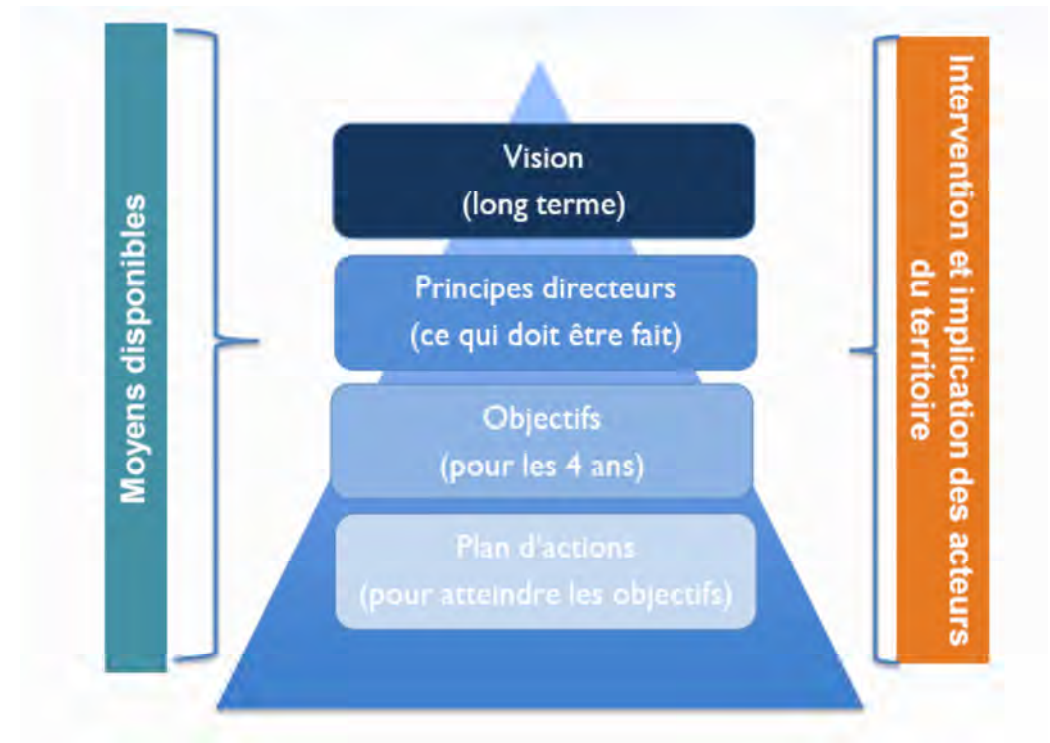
Moyens disponibles

Vision
(long terme)

Principes directeurs
(ce qui doit être fait)

Objectifs
(pour les 4 ans)

Plan d'actions
(pour atteindre les objectifs)

Intervention et implication des acteurs du territoire